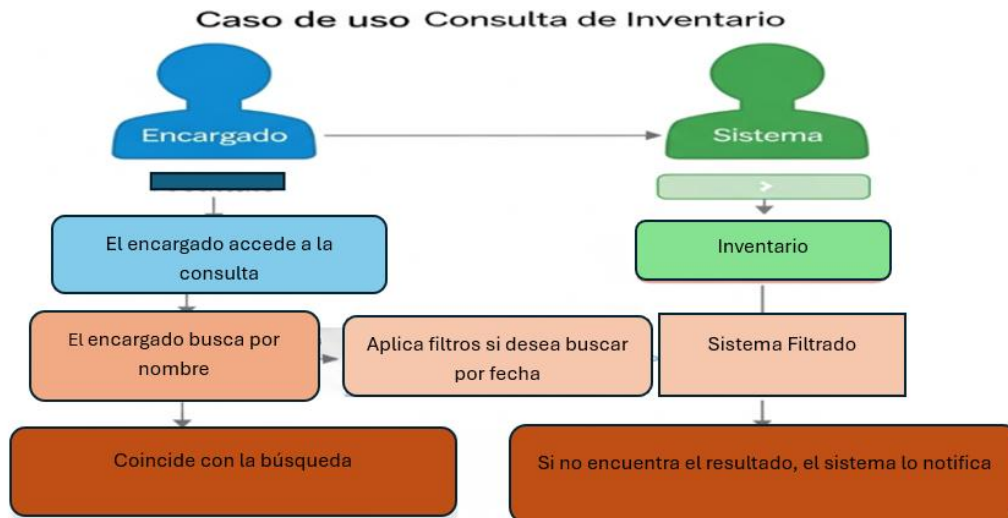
Caso de uso Consulta de Inventario

Encargado

Sistema

El encargado accede a la consulta

Inventario

El encargado busca por nombre

Aplica filtros si desea buscar por fecha

Sistema Filtrado

Coincide con la búsqueda

Si no encuentra el resultado, el sistema lo notifica